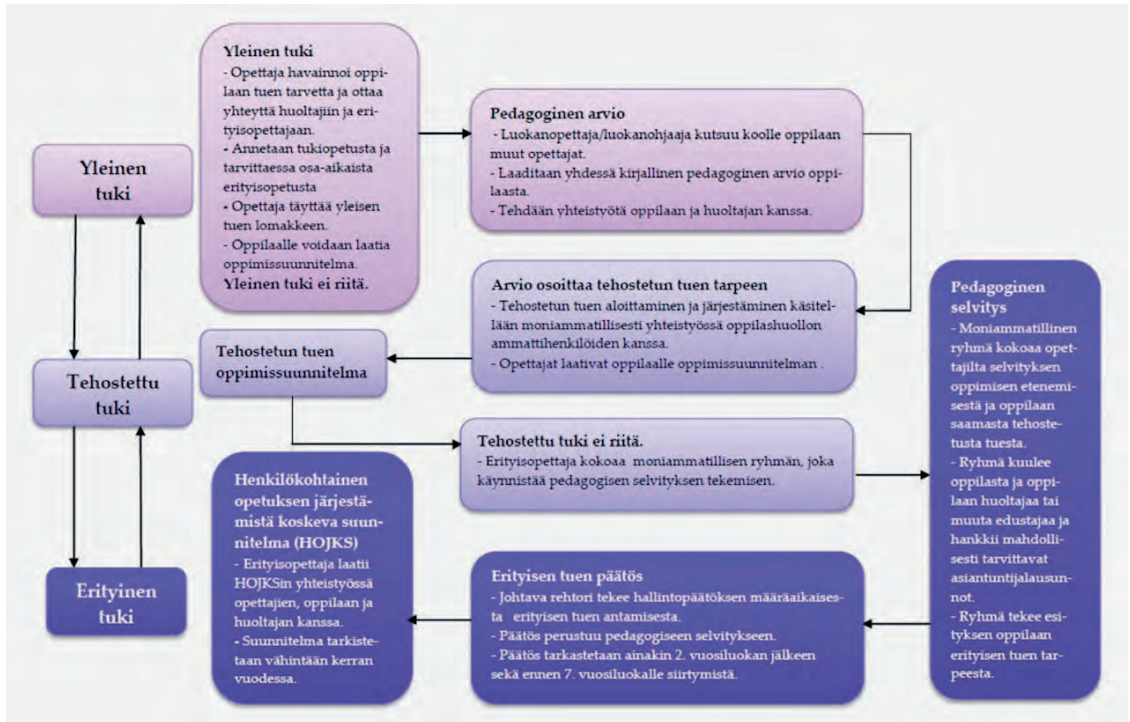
Yleinen tuki

Tehostettu tuki

Erityinen tuki

Yleinen tuki
- Opettaja havainnoi oppilaan tuen tarvetta ja ottaa yhteyttä huoltajiin ja erityisopettajaan.
- Annetaan tukiopetusta ja tarvittaessa osa-aikaista erityisopetusta
- Opettaja täyttää yleisen tuen lomakkeen.
- Oppilaalle voidaan laatia oppimissuunnitelma.
Yleinen tuki ei riitä.

Pedagoginen arvio
- Luokanopettaja/luokanohjaaja kutsuu koolle oppilaan muut opettajat.
- Laaditaan yhdessä kirjallinen pedagoginen arvio oppilaasta.
- Tehdään yhteistyötä oppilaan ja huoltajan kanssa.

Arvio osoittaa tehostetun tuen tarpeen
- Tehostetun tuen aloittaminen ja järjestäminen käsitellään moniammatillisesti yhteistyössä oppilashuollon ammattihenkilöiden kanssa.
- Opettajat laativat oppilaalle oppimissuunnitelman .

Tehostetun tuen oppimissuunnitelma

Tehostettu tuki ei riitä.
- Erityisopettaja kokoaa moniammatillisen ryhmän, joka käynnistää pedagogisen selvityksen tekemisen.

Pedagoginen selvitys
- Moniammatillinen ryhmä kokoaa opettajilta selvityksen oppimisen etenemisestä ja oppilaan saamasta tehostetusta tuesta.
- Ryhmä kuulee oppilasta ja oppilaan huoltajaa tai muuta edustajaa ja hankkii mahdollisesti tarvittavat asiantuntijalausunnot.
- Ryhmä tekee esityksen oppilaan erityisen tuen tarpeesta.

Henkilökohtainen opetuksen järjestämistä koskeva suunnitelma (HOJKS)
- Erityisopettaja laatii HOJKSin yhteistyössä opettajien, oppilaan ja huoltajan kanssa.
- Suunnitelma tarkistetaan vähintään kerran vuodessa.

Erityisen tuen päätös
- Johtava rehtori tekee hallintopäätöksen määräaikaisesta erityisen tuen antamisesta.
- Päätös perustuu pedagogiseen selvitykseen.
- Päätös tarkastetaan ainakin 2. vuosiluokan jälkeen sekä ennen 7. vuosiluokalle siirtymistä.